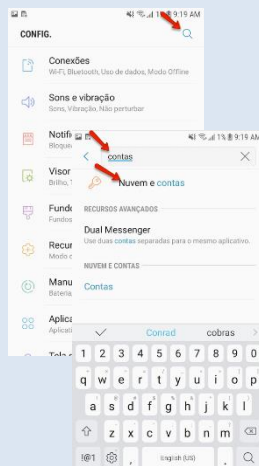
1% 9:19 AM

CONFIG.

Conexões
Wi-Fi, Bluetooth, Uso de dados, Modo Offline

Sons e vibração
Sons, Vibração, Não perturbar

Notifi
Bloque

Visor
Brilho, T

Fundo
Fundos

Recur

Manu
Bateria

Aplica

1% 9:19 AM

contas

Nuvem e contas

RECURSOS AVANÇADOS

Dual Messenger
Use duas contas separadas para o mesmo aplicativo.

NUVEM E CONTAS

Contas

Conrad cobras

1 2 3 4 5 6 7 8 9 0
q w e r t y u i o p
a s d f g h j k l
z x c v b n m
!#1 , English (US) .